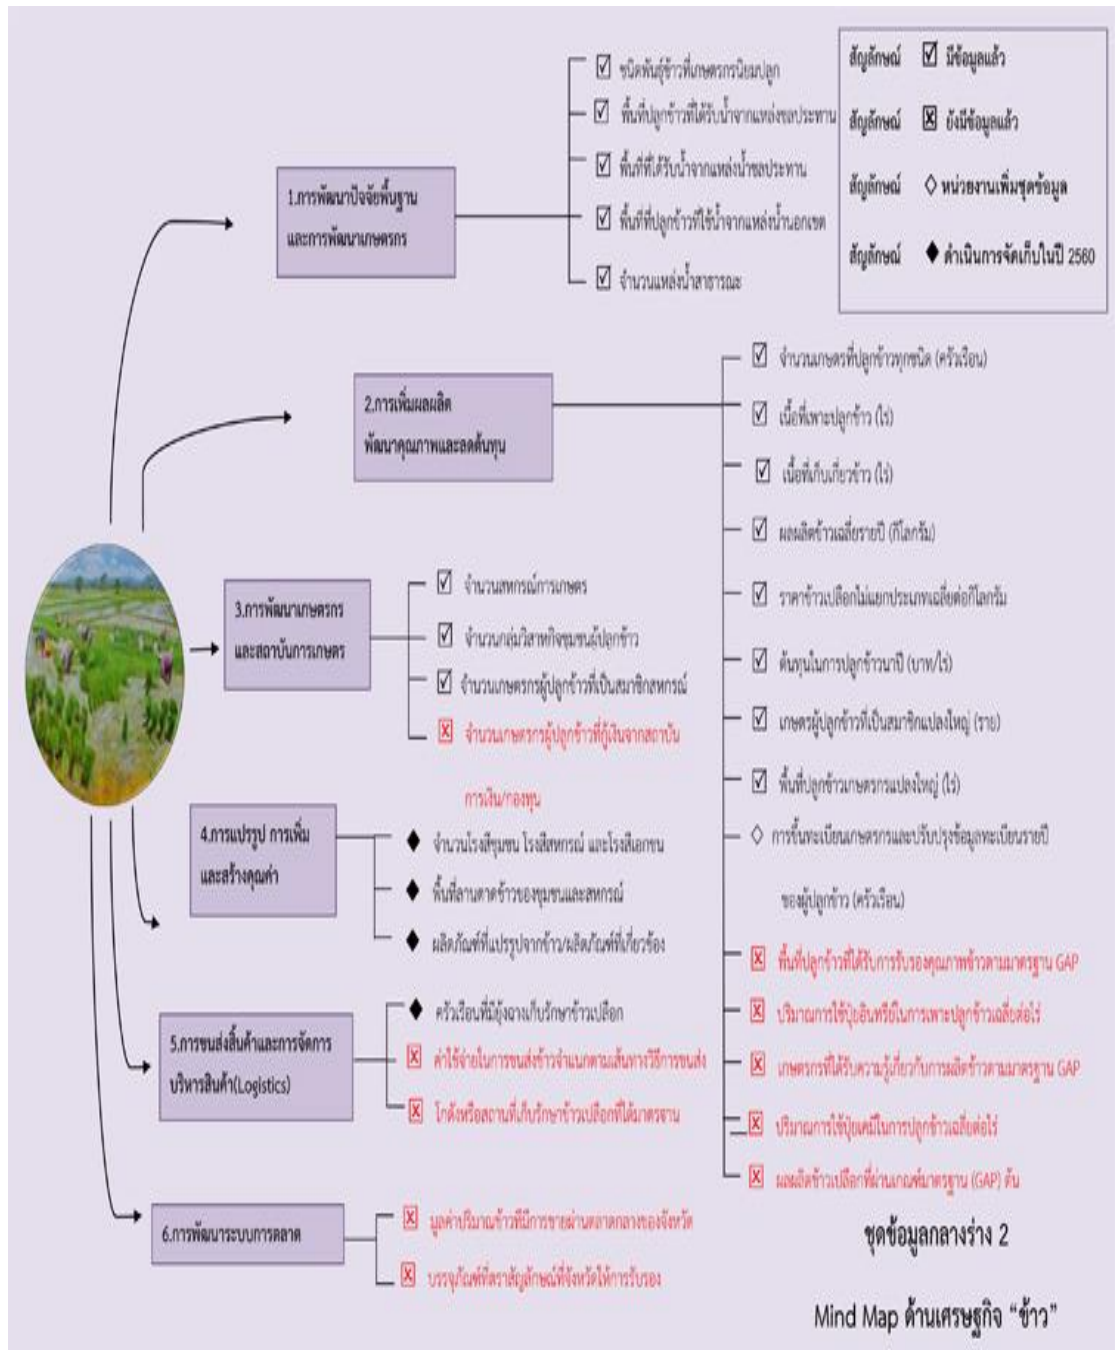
สัญลักษณ์ ☑ มีข้อมูลแล้ว

สัญลักษณ์ ☒ ยังมีข้อมูลแล้ว

สัญลักษณ์ ◇ หน่วยงานเพิ่มชุดข้อมูล

สัญลักษณ์ ◆ ดำเนินการจัดเก็บในปี 2560

1.การพัฒนาปัจจัยพื้นฐานและการพัฒนาเกษตรกร

☑ ชนิดพันธุ์ข้าวที่เกษตรกรนิยมปลูก

☑ พื้นที่ปลูกข้าวที่ได้รับน้ำจากแหล่งชลประทาน

☑ พื้นที่ที่ได้รับน้ำจากแหล่งน้ำชลประทาน

☑ พื้นที่ที่ปลูกข้าวที่ใช้น้ำจากแหล่งน้ำนอกเขต

☑ จำนวนแหล่งน้ำสาธารณะ

2.การเพิ่มผลผลิต พัฒนาคุณภาพและลดต้นทุน

☑ จำนวนเกษตรที่ปลูกข้าวทุกชนิด (ครัวเรือน)

☑ เนื้อที่เพาะปลูกข้าว (ไร่)

☑ เนื้อที่เก็บเกี่ยวข้าว (ไร่)

☑ ผลผลิตข้าวเฉลี่ยรายปี (กิโลกรัม)

☑ ราคาข้าวเปลือกไม่แยกประเภทเฉลี่ยต่อกิโลกรัม

☑ ต้นทุนในการปลูกข้าวนาปี (บาท/ไร่)

☑ เกษตรผู้ปลูกข้าวที่เป็นสมาชิกแปลงใหญ่ (ราย)

☑ พื้นที่ปลูกข้าวเกษตรกรแปลงใหญ่ (ไร่)

◇ การขึ้นทะเบียนเกษตรกรและปรับปรุงข้อมูลทะเบียนรายปีของผู้ปลูกข้าว (ครัวเรือน)

☒ พื้นที่ปลูกข้าวที่ได้รับการรับรองคุณภาพข้าวตามมาตรฐาน GAP

☒ ปริมาณการใช้ปุ๋ยอินทรีย์ในการเพาะปลูกข้าวเฉลี่ยต่อไร่

☒ เกษตรกรที่ได้รับความรู้เกี่ยวกับการผลิตข้าวตามมาตรฐาน GAP

☒ ปริมาณการใช้ปุ๋ยเคมีในการปลูกข้าวเฉลี่ยต่อไร่

☒ ผลผลิตข้าวเปลือกที่ผ่านเกณฑ์มาตรฐาน (GAP) ตัน

3.การพัฒนาเกษตรกรและสถาบันการเกษตร

☑ จำนวนสหกรณ์การเกษตร

☑ จำนวนกลุ่มวิสาหกิจชุมชนผู้ปลูกข้าว

☑ จำนวนเกษตรกรผู้ปลูกข้าวที่เป็นสมาชิกสหกรณ์

☒ จำนวนเกษตรกรผู้ปลูกข้าวที่กู้เงินจากสถาบันการเงิน/กองทุน

4.การแปรรูป การเพิ่มและสร้างคุณค่า

◆ จำนวนโรงสีชุมชน โรงสีสหกรณ์ และโรงสีเอกชน

◆ พื้นที่ลานตากข้าวของชุมชนและสหกรณ์

◆ ผลิตภัณฑ์ที่แปรรูปจากข้าว/ผลิตภัณฑ์ที่เกี่ยวข้อง

5.การขนส่งสินค้าและการจัดการบริหารสินค้า(Logistics)

◆ ครัวเรือนที่มียุ้งฉางเก็บรักษาข้าวเปลือก

☒ ค่าใช้จ่ายในการขนส่งข้าวจำแนกตามเส้นทางวิธีการขนส่ง

☒ โกดังหรือสถานที่เก็บรักษาข้าวเปลือกที่ได้มาตรฐาน

6.การพัฒนาระบบการตลาด

☒ มูลค่าปริมาณข้าวที่มีการขายผ่านตลาดกลางของจังหวัด

☒ บรรจุภัณฑ์ที่ตราสัญลักษณ์ที่จังหวัดให้การรับรอง

ชุดข้อมูลกลางร่าง 2

Mind Map ด้านเศรษฐกิจ "ข้าว"